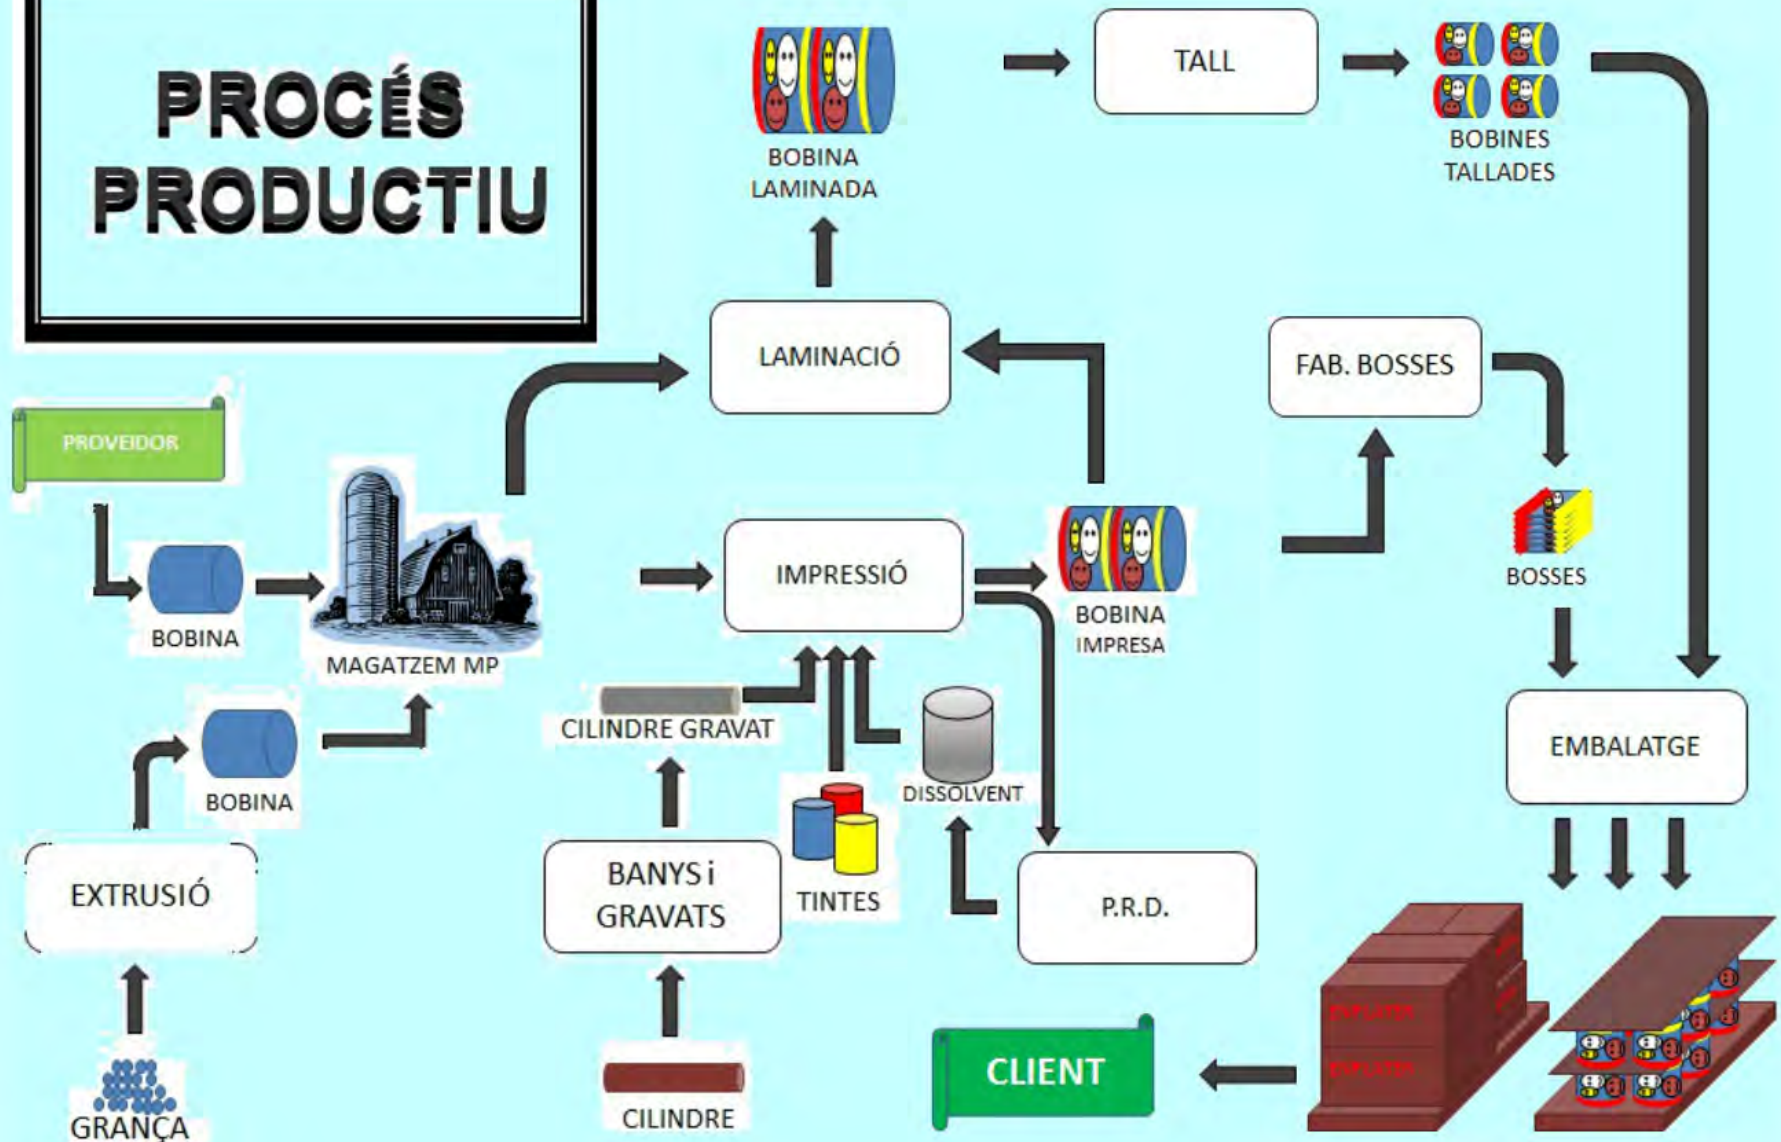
PROCÉS PRODUCTIU

BOBINA LAMINADA

TALL

BOBINES TALLADES

LAMINACIÓ

FAB. BOSSES

PROVEIDOR

BOBINA

MAGATZEM MP

IMPRESSIÓ

BOBINA IMPRESA

BOSSES

CILINDRE GRAVAT

DISSOLVENT

EMBALATGE

BOBINA

EXTRUSIÓ

BANYS i GRAVATS

TINTES

P.R.D.

GRANÇA

CILINDRE

CLIENT